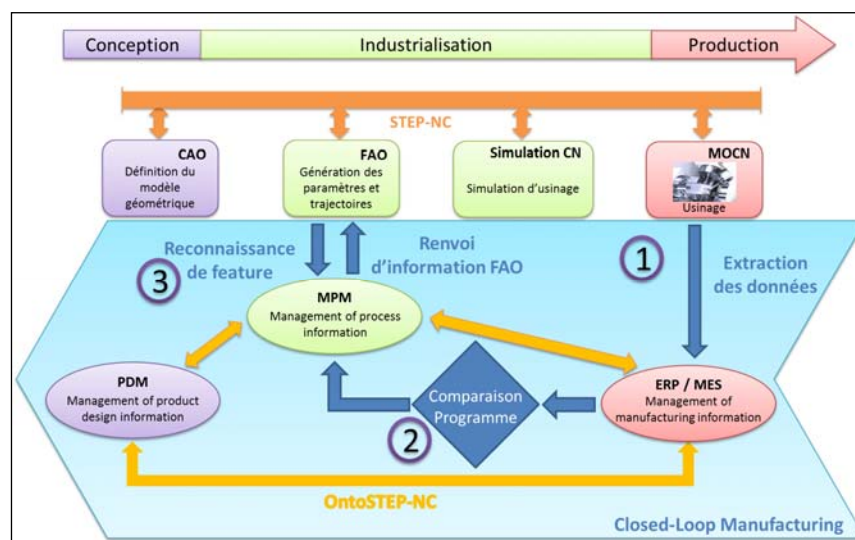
Conception

Industrialisation

Production

STEP-NC

CAO
Définition du modèle géométrique

FAO
Génération des paramètres et trajectoires

Simulation CN
Simulation d'usinage

MOCN
Usinage

Reconnaissance de feature

Renvoi d'information FAO

3

1

Extraction des données

MPM
Management of process information

PDM
Management of product design information

Comparaison Programme

ERP / MES
Management of manufacturing information

2

OntoSTEP-NC

Closed-Loop Manufacturing